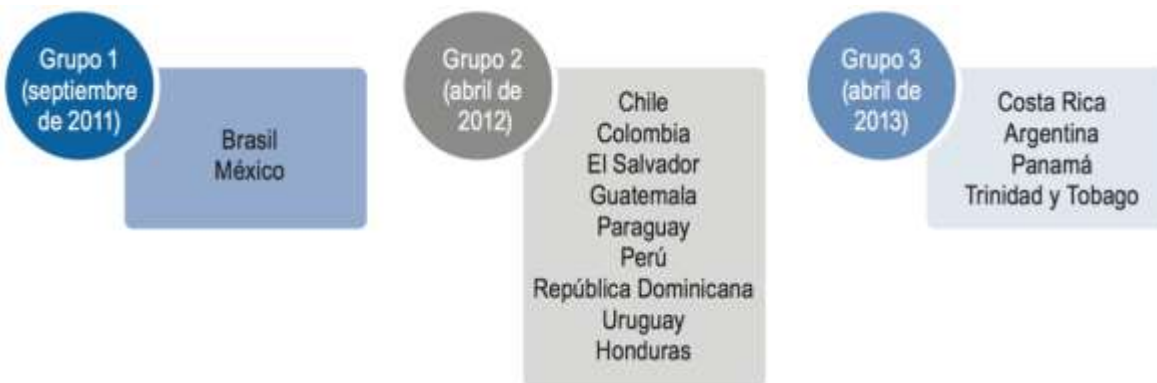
Grupo 1 (septiembre de 2011)

Brasil
México

Grupo 2 (abril de 2012)

Chile
Colombia
El Salvador
Guatemala
Paraguay
Perú
República Dominicana
Uruguay
Honduras

Grupo 3 (abril de 2013)

Costa Rica
Argentina
Panamá
Trinidad y Tobago